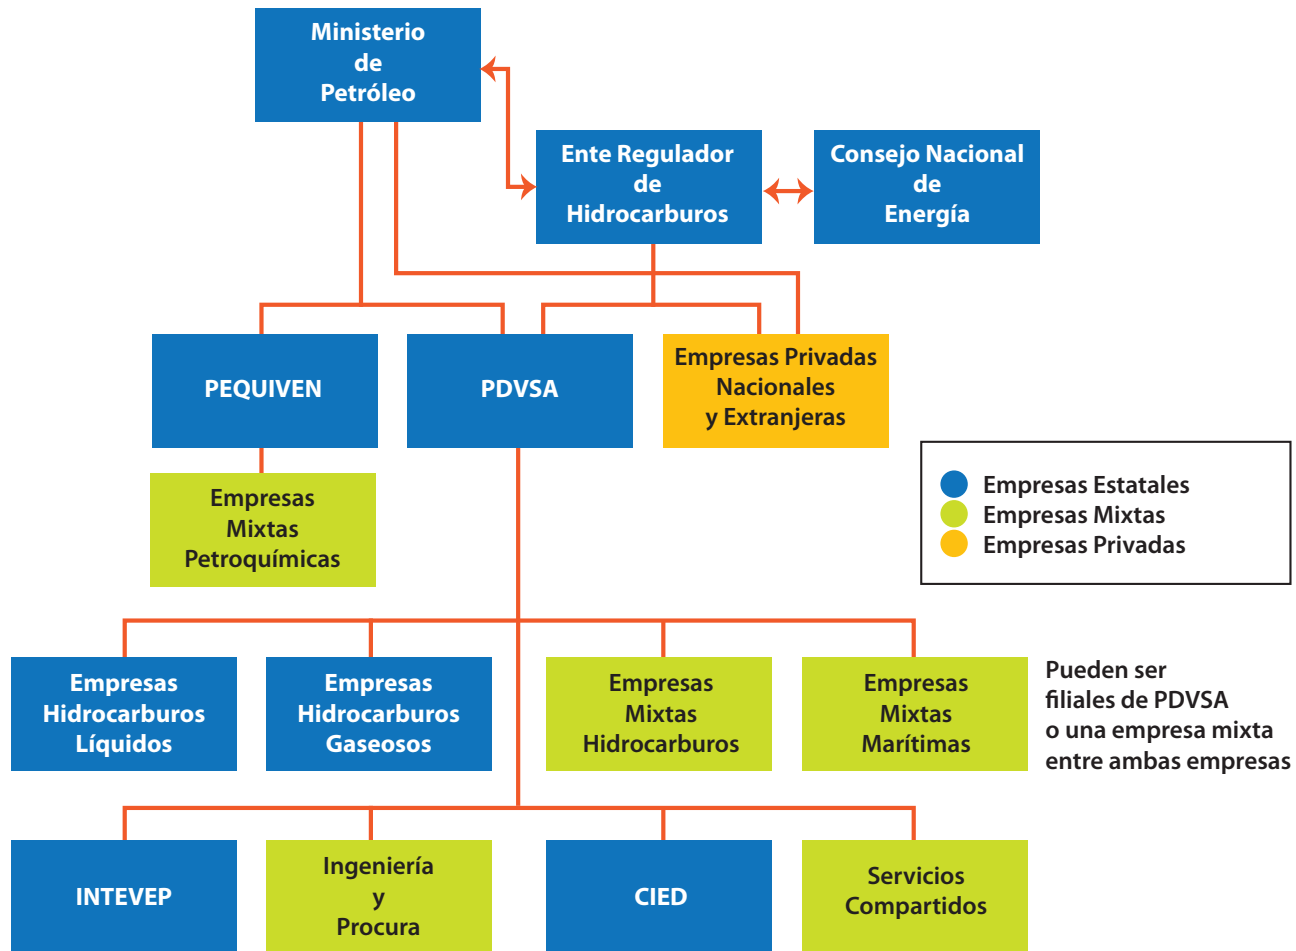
Ministerio de Petróleo

Ente Regulador de Hidrocarburos

Consejo Nacional de Energía

PEQUIVEN

PDVSA

Empresas Privadas Nacionales y Extranjeras

Empresas Mixtas Petroquímicas

Empresas Estatales
Empresas Mixtas
Empresas Privadas

Empresas Hidrocarburos Líquidos

Empresas Hidrocarburos Gaseosos

Empresas Mixtas Hidrocarburos

Empresas Mixtas Marítimas

Pueden ser filiales de PDVSA o una empresa mixta entre ambas empresas

INTEVEP

Ingeniería y Procura

CIED

Servicios Compartidos